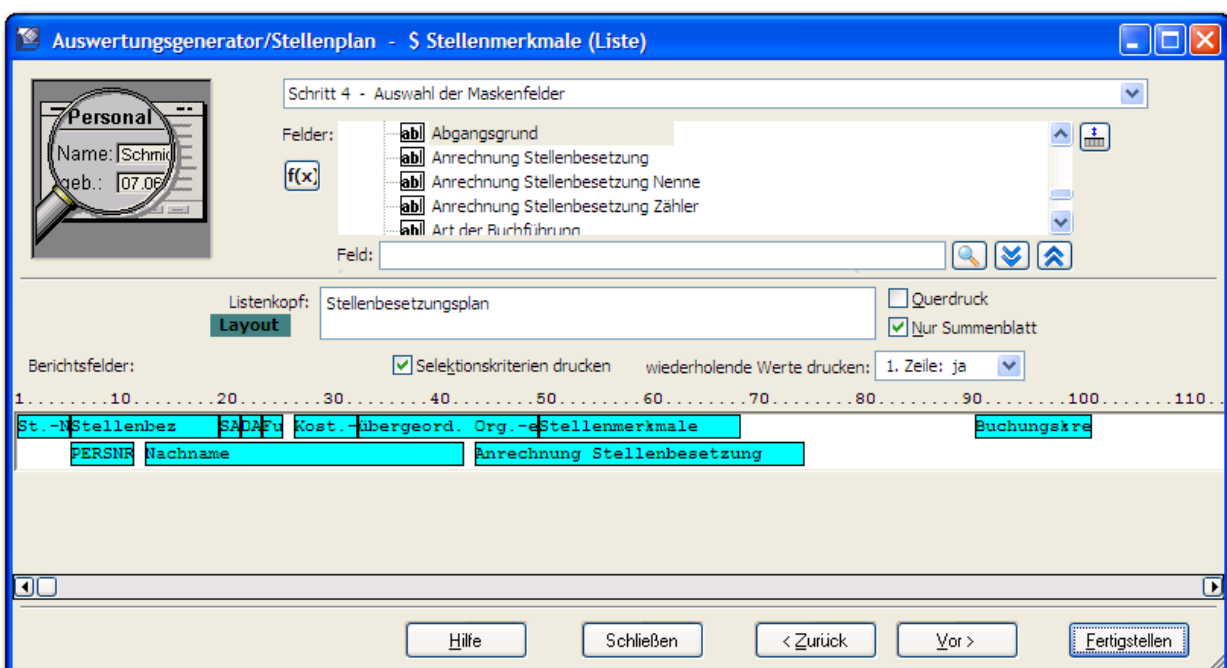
Auswertungsgenerator/Stellenplan - $ Stellenmerkmale (Liste)

Personal
Name: Schmid
geb.: 07.06

Schritt 4 - Auswahl der Maskenfelder

Felder:
f(x)
ab| Abgangsgrund
ab| Anrechnung Stellenbesetzung
ab| Anrechnung Stellenbesetzung Nenne
ab| Anrechnung Stellenbesetzung Zähler
ab| Art der Buchführung

Feld:

Listenkopf: Stellenbesetzungsplan
Layout
Querdruck
Nur Summenblatt

Berichtsfelder:
Selektionskriterien drucken
wiederholende Werte drucken: 1. Zeile: ja

1.........10........20........30........40........50........60........70........80........90.......100.......110.

St.-N Stellenbez SA DA Fu Kost.- übergeord. Org.-e Stellenmerkmale Buchungskre
PERSNR Nachname Anrechnung Stellenbesetzung

Hilfe
Schließen
< Zurück
Vor >
Fertigstellen